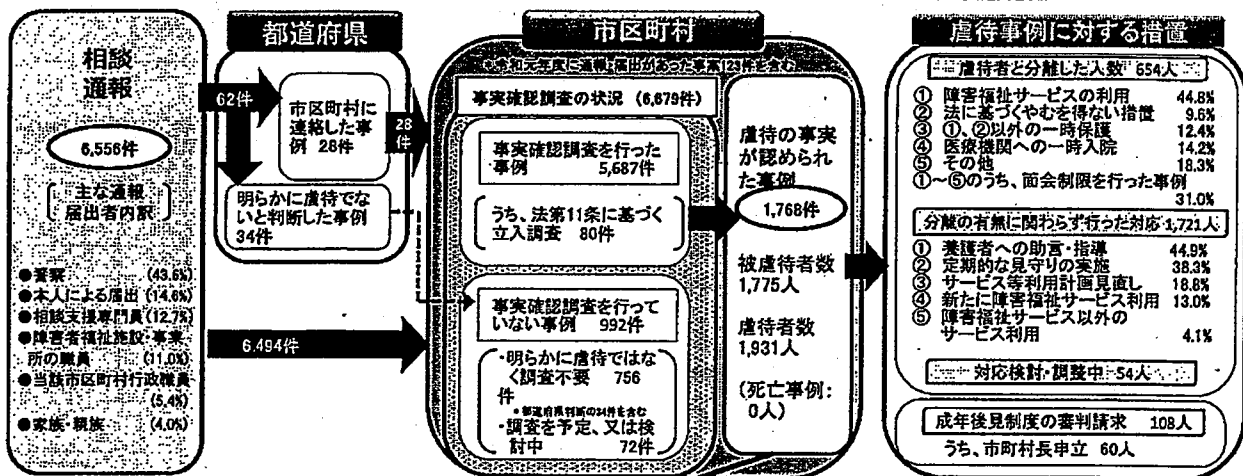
相談
通報

6,556件

主な通報
届出者内訳

●警察 (43.6%)
●本人による届出 (14.6%)
●相談支援専門員 (12.7%)
●障害者福祉施設・事業所の職員 (11.0%)
●当該市区町村行政職員 (5.4%)
●家族・親族 (4.0%)

62件

6,494件

都道府県

市区町村に連絡した事例 28件

明らかに虐待でないと判断した事例 34件

28件

市区町村

※令和元年度に通報・届出があった事案123件を含む

事実確認調査の状況 (6,679件)

事実確認調査を行った事例 5,687件

うち、法第11条に基づく立入調査 80件

事実確認調査を行っていない事例 992件

・明らかに虐待ではなく調査不要 756件
※都道府県判断の34件を含む
・調査を予定、又は検討中 72件

虐待の事実が認められた事例

1,768件

被虐待者数 1,775人

虐待者数 1,931人

(死亡事例: 0人)

虐待事例に対する措置

虐待者と分離した人数 654人

① 障害福祉サービスの利用 44.8%
② 法に基づくやむを得ない措置 9.6%
③ ①、②以外の一時保護 12.4%
④ 医療機関への一時入院 14.2%
⑤ その他 18.3%
①～⑤のうち、面会制限を行った事例 31.0%

分離の有無に関わらず行った対応 1,721人

① 養護者への助言・指導 44.9%
② 定期的な見守りの実施 38.3%
③ サービス等利用計画見直し 18.8%
④ 新たに障害福祉サービス利用 13.0%
⑤ 障害福祉サービス以外のサービス利用 4.1%

対応検討・調整中 54人

成年後見制度の審判請求 108人
うち、市町村長申立 60人